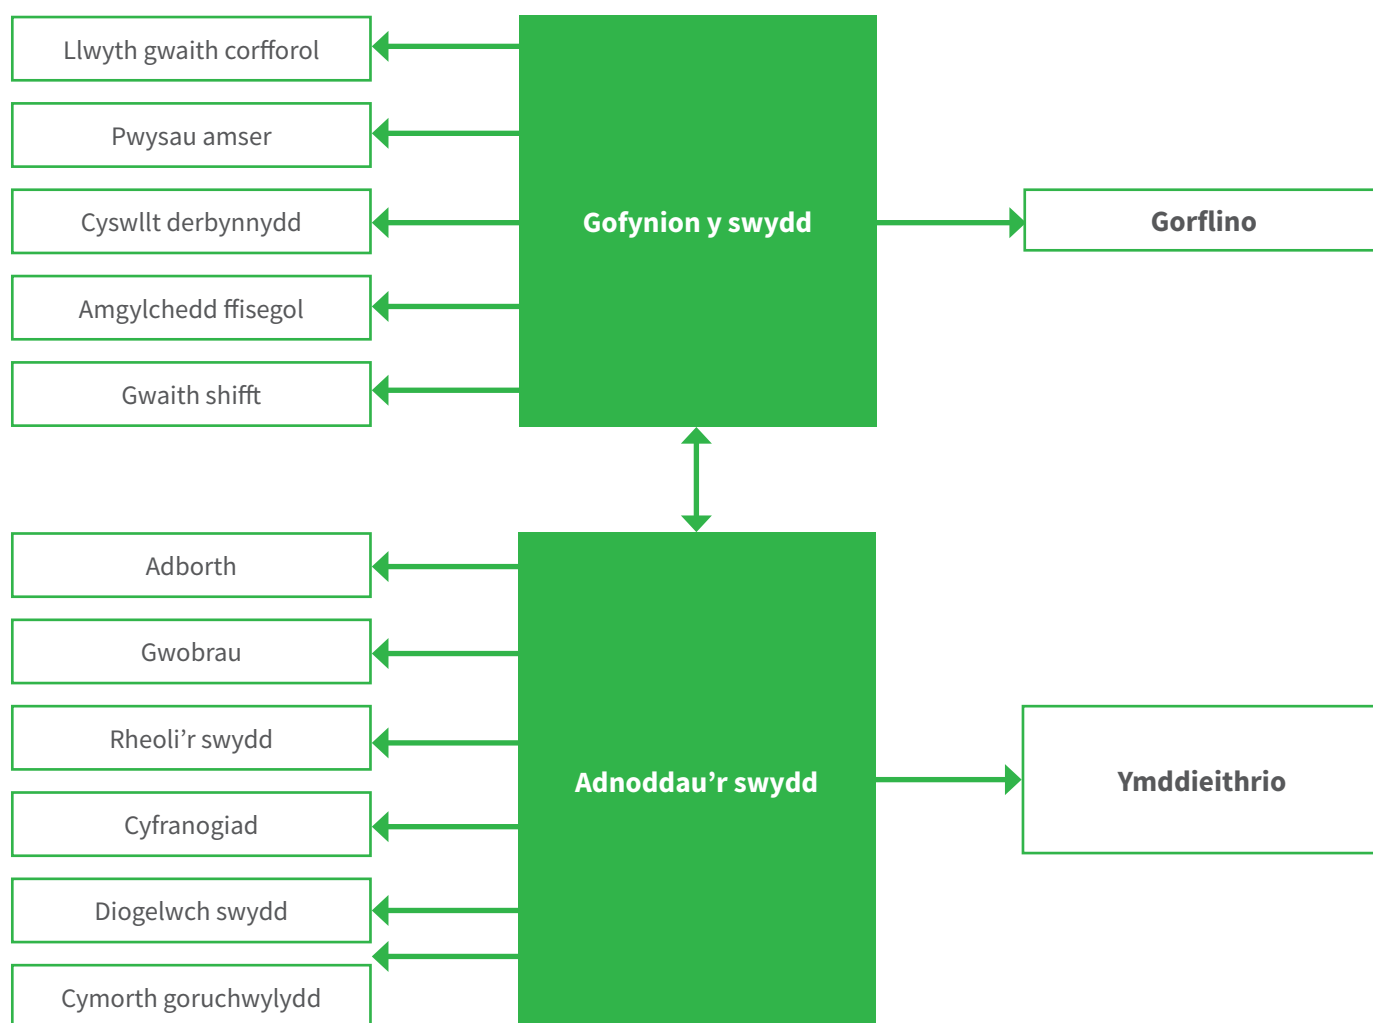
Llwyth gwaith corfforol

Pwysau amser

Cyswllt derbynnydd

Amgylchedd ffisegol

Gwaith shifft

Gofynion y swydd

Gorflino

Adborth

Gwobrau

Rheoli'r swydd

Cyfranogiad

Diogelwch swydd

Cymorth goruchwylydd

Adnoddau'r swydd

Ymddieithrio